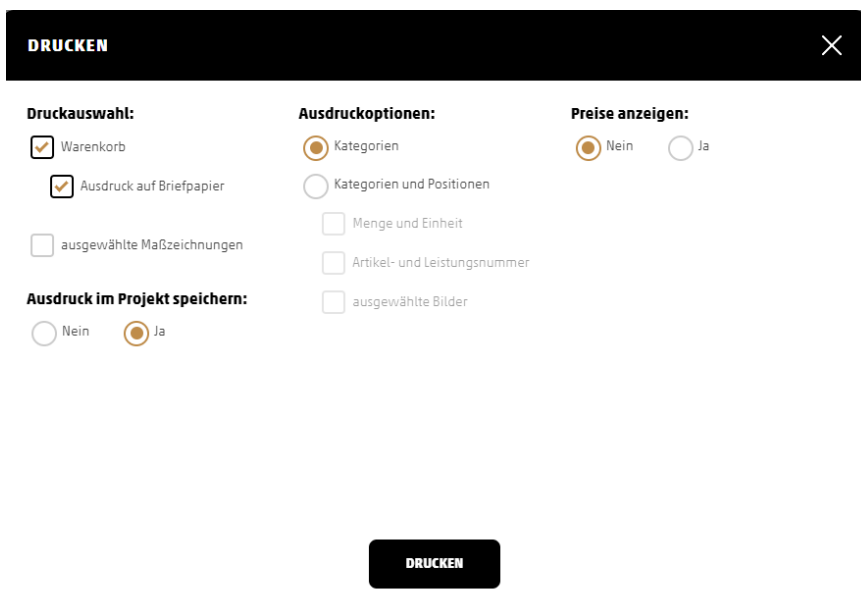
DRUCKEN

Druckauswahl:

Warenkorb

Ausdruck auf Briefpapier

ausgewählte Maßzeichnungen

Ausdruck im Projekt speichern:

Nein

Ja

Ausdruckoptionen:

Kategorien

Kategorien und Positionen

Menge und Einheit

Artikel- und Leistungsnummer

ausgewählte Bilder

Preise anzeigen:

Nein

Ja

DRUCKEN